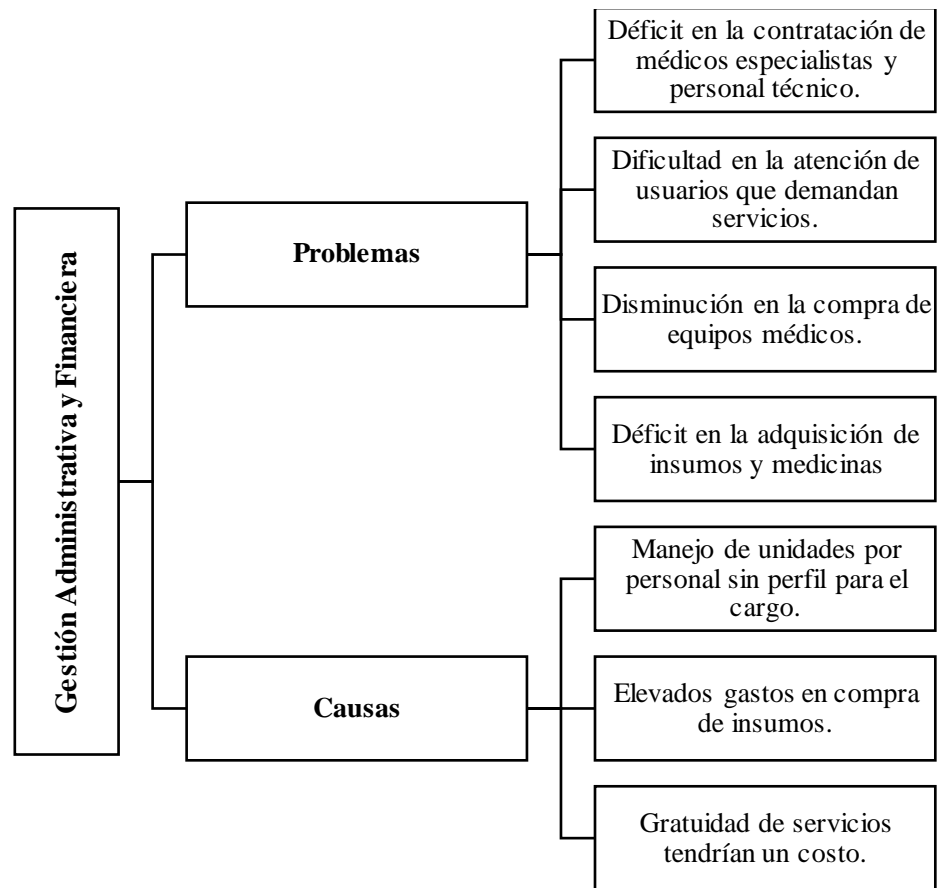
Gestión Administrativa y Financiera

Problemas

Déficit en la contratación de médicos especialistas y personal técnico.

Dificultad en la atención de usuarios que demandan servicios.

Disminución en la compra de equipos médicos.

Déficit en la adquisición de insumos y medicinas

Causas

Manejo de unidades por personal sin perfil para el cargo.

Elevados gastos en compra de insumos.

Gratuidad de servicios tendrían un costo.